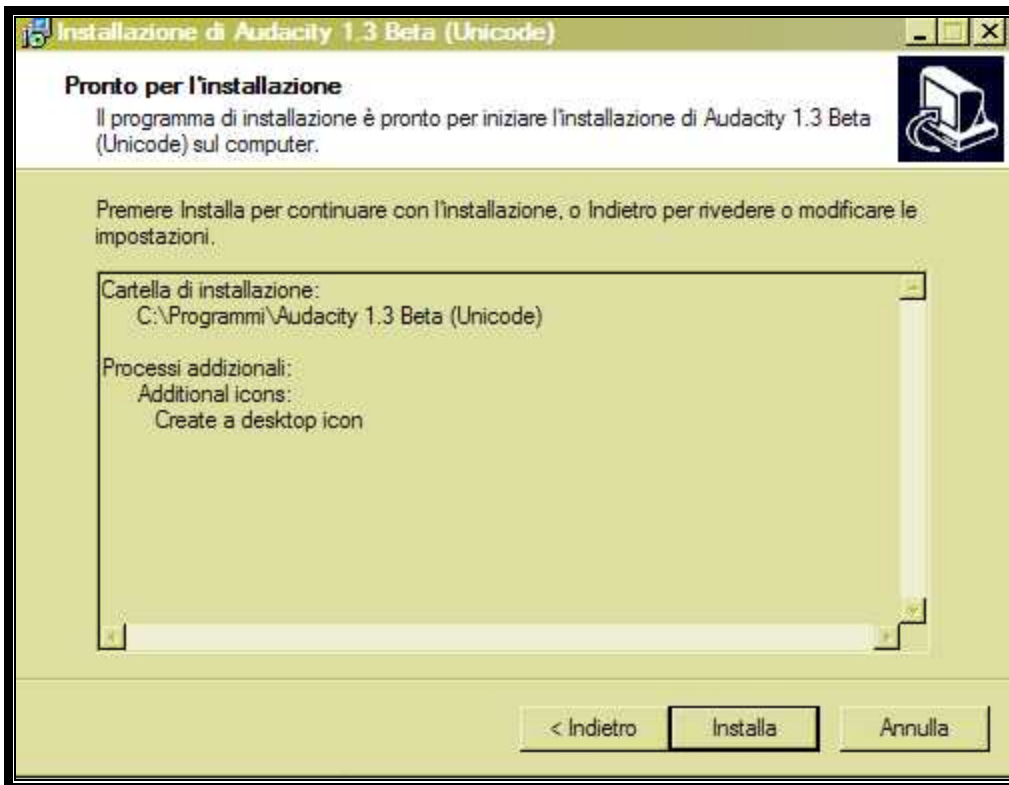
Installazione di Audacity 1.3 Beta (Unicode)

Pronto per l'installazione
Il programma di installazione è pronto per iniziare l'installazione di Audacity 1.3 Beta (Unicode) sul computer.

Premere Installa per continuare con l'installazione, o Indietro per rivedere o modificare le impostazioni.

Cartella di installazione:
C:\Programmi\Audacity 1.3 Beta (Unicode)

Processi addizionali:
Additional icons:
Create a desktop icon

< Indietro
Installa
Annulla